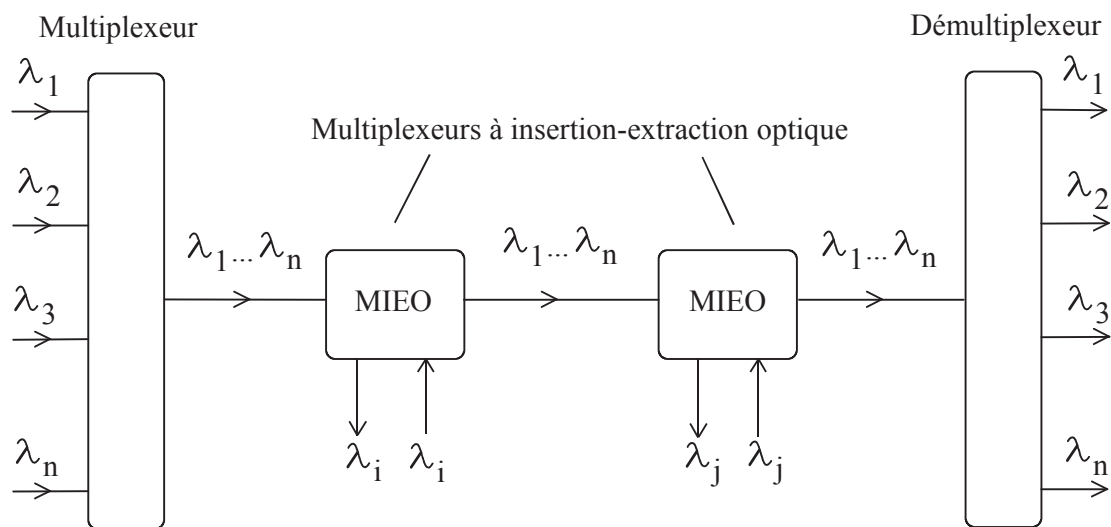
Multiplexeur

Démultiplexeur

Multiplexeurs à insertion-extraction optique

$\lambda_1$

$\lambda_2$

$\lambda_3$

$\lambda_n$

$\lambda_1 ... \lambda_n$

MIEO

$\lambda_i$ $\lambda_i$

$\lambda_1 ... \lambda_n$

MIEO

$\lambda_j$ $\lambda_j$

$\lambda_1 ... \lambda_n$

$\lambda_1$

$\lambda_2$

$\lambda_3$

$\lambda_n$